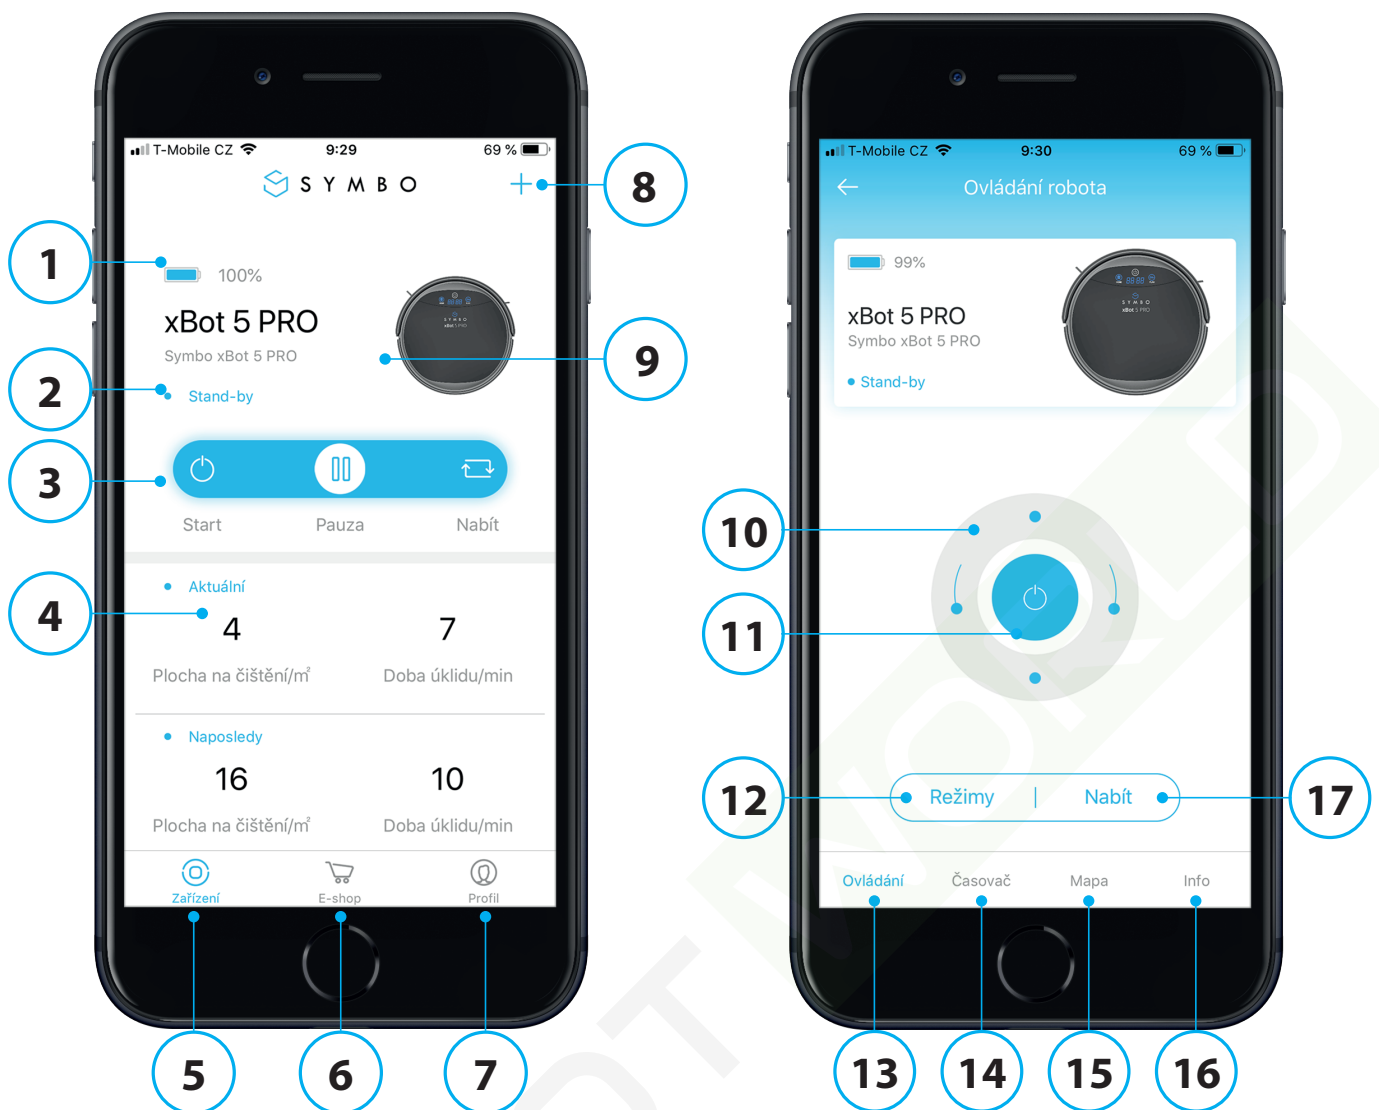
T-Mobile CZ 9:29 69 %

SYMBO

8

1

100%

xBot 5 PRO

Symbo xBot 5 PRO

9

2

Stand-by

3

Start Pauza Nabít

4

Aktuální

4 7

Plocha na čištění/m² Doba úklidu/min

Naposledy

16 10

Plocha na čištění/m² Doba úklidu/min

Zařízení E-shop Profil

5 6 7

T-Mobile CZ 9:30 69 %

Ovládání robota

99%

xBot 5 PRO

Symbo xBot 5 PRO

Stand-by

10

11

12

Režimy | Nabít

17

Ovládání Časovač Mapa Info

13 14 15 16